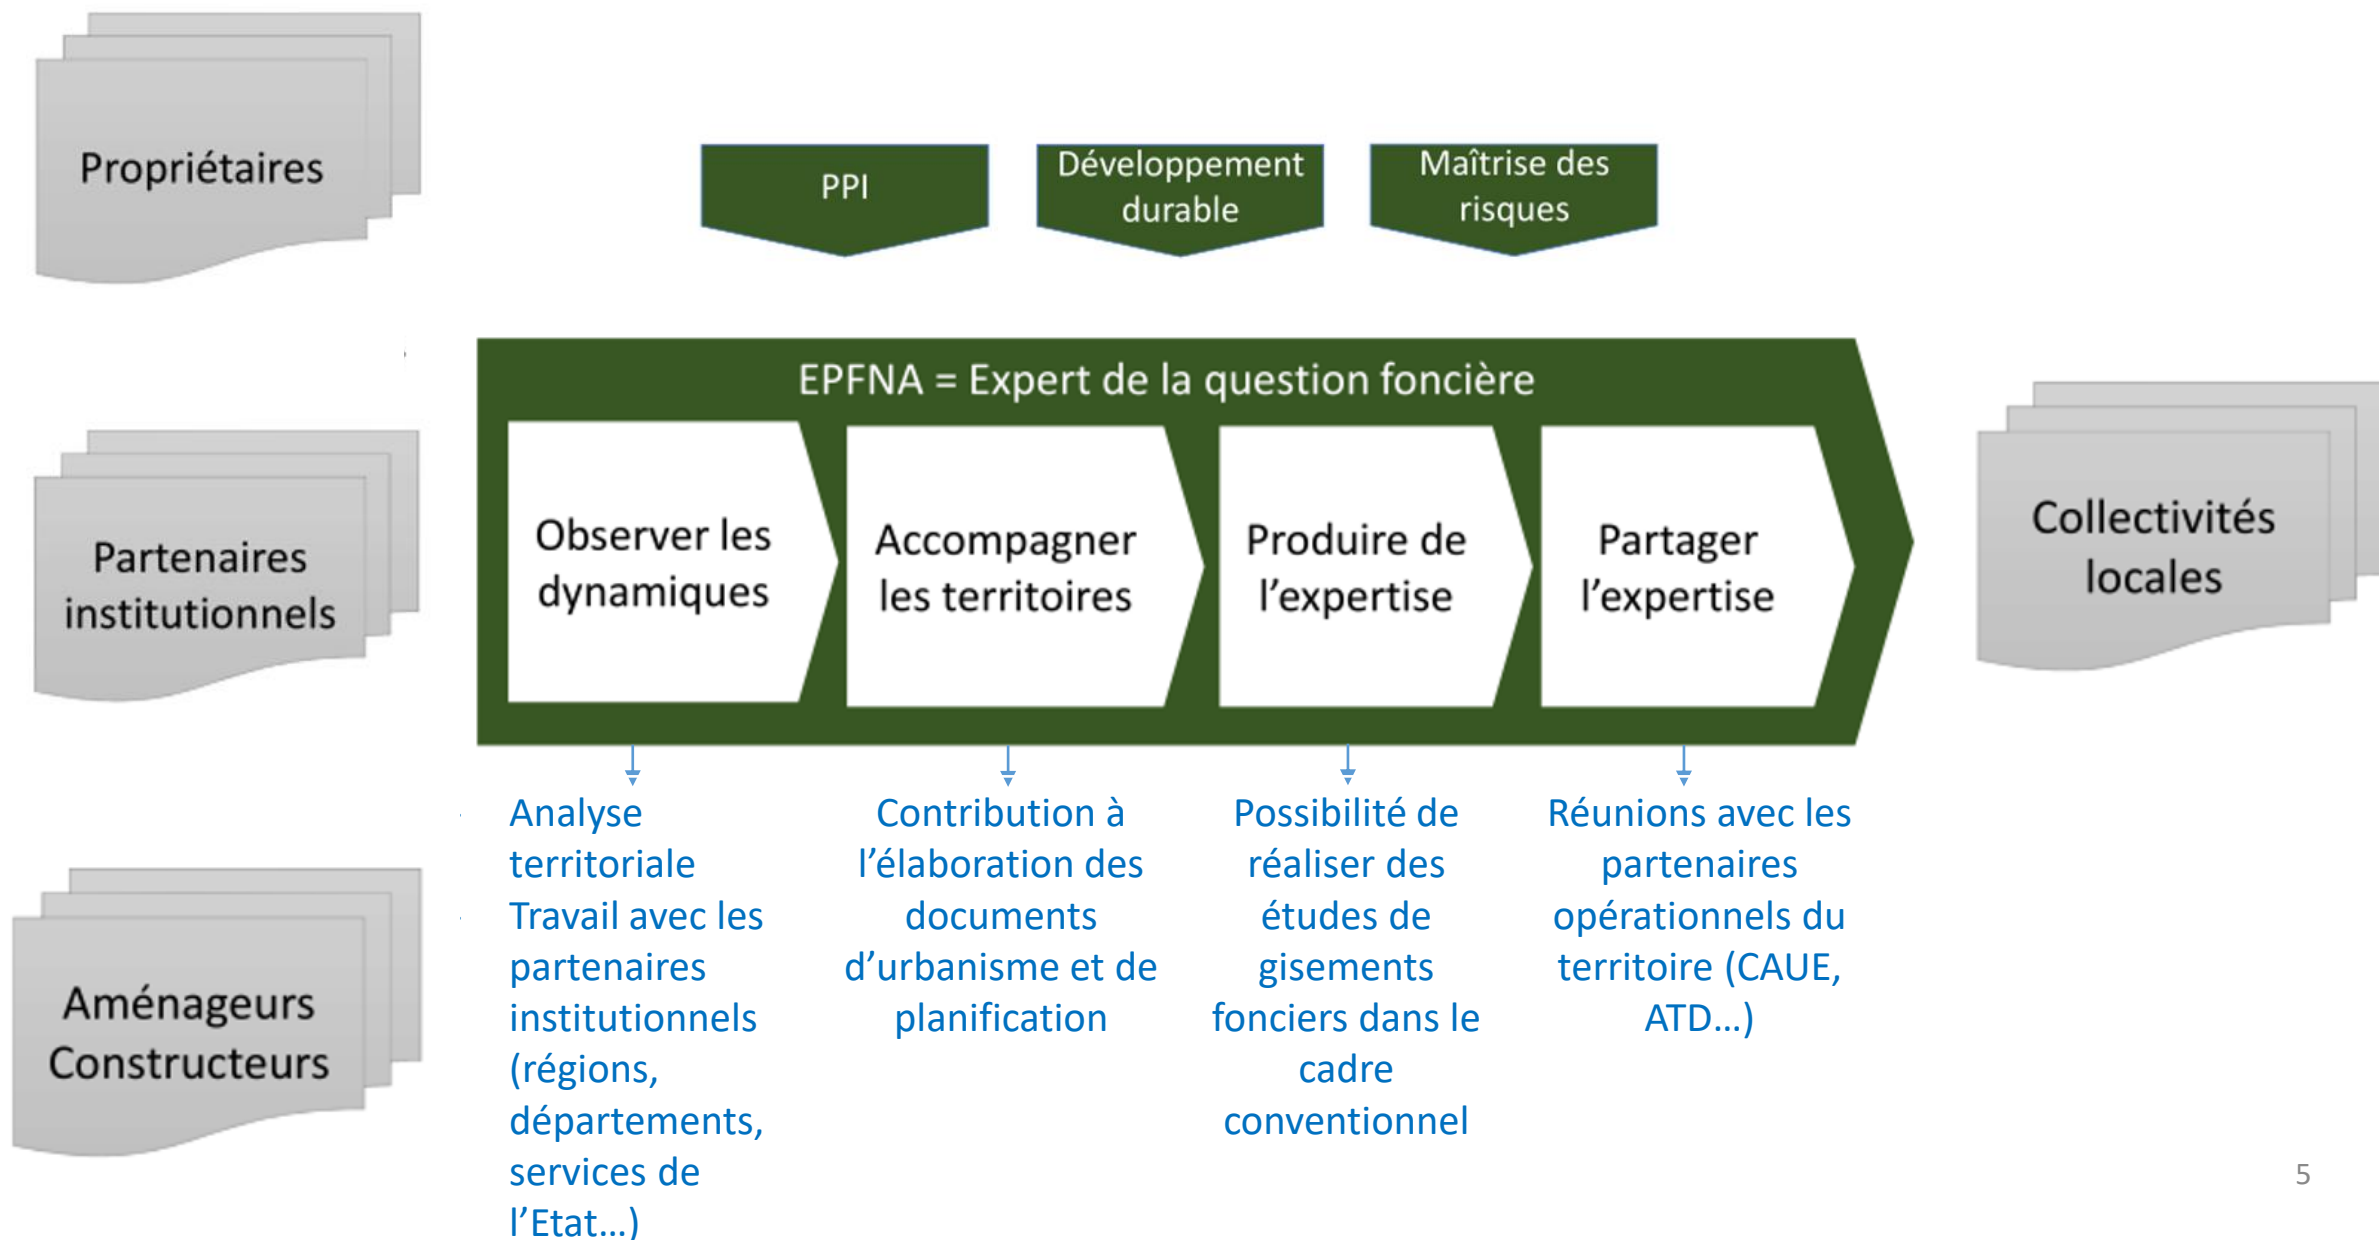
Propriétaires

Partenaires institutionnels

Aménageurs Constructeurs

PPI

Développement durable

Maîtrise des risques

EPFNA = Expert de la question foncière

Observer les dynamiques

Accompagner les territoires

Produire de l'expertise

Partager l'expertise

Collectivités locales

Analyse territoriale
Travail avec les partenaires institutionnels (régions, départements, services de l'Etat…)

Contribution à l'élaboration des documents d'urbanisme et de planification

Possibilité de réaliser des études de gisements fonciers dans le cadre conventionnel

Réunions avec les partenaires opérationnels du territoire (CAUE, ATD…)

5